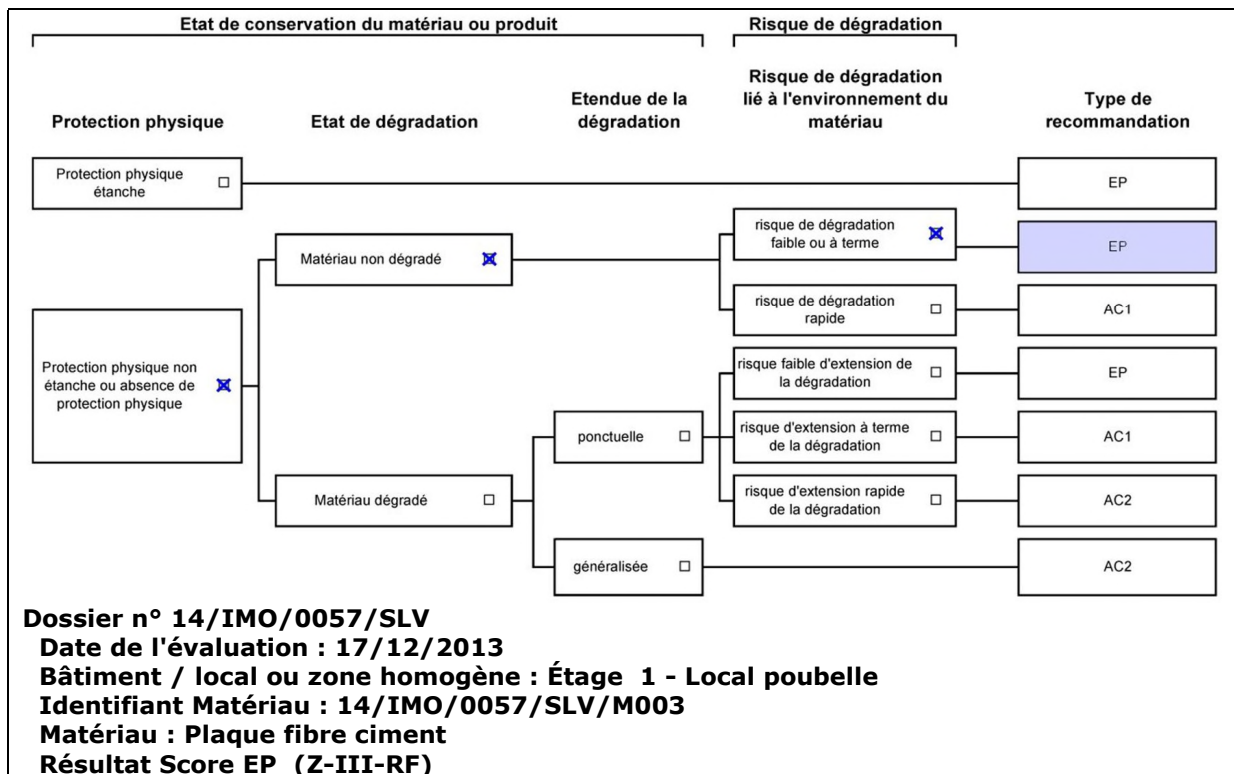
Etat de conservation du matériau ou produit

Risque de dégradation

Protection physique

Etat de dégradation

Etendue de la dégradation

Risque de dégradation lié à l'environnement du matériau

Type de recommandation

Protection physique étanche ☐

EP

Matériau non dégradé ☒

risque de dégradation faible ou à terme ☒

EP

risque de dégradation rapide ☐

AC1

Protection physique non étanche ou absence de protection physique ☒

risque faible d'extension de la dégradation ☐

EP

ponctuelle ☐

risque d'extension à terme de la dégradation ☐

AC1

Matériau dégradé ☐

risque d'extension rapide de la dégradation ☐

AC2

généralisée ☐

AC2

Dossier n° 14/IMO/0057/SLV
Date de l'évaluation : 17/12/2013
Bâtiment / local ou zone homogène : Étage 1 - Local poubelle
Identifiant Matériau : 14/IMO/0057/SLV/M003
Matériau : Plaque fibre ciment
Résultat Score EP (Z-III-RF)